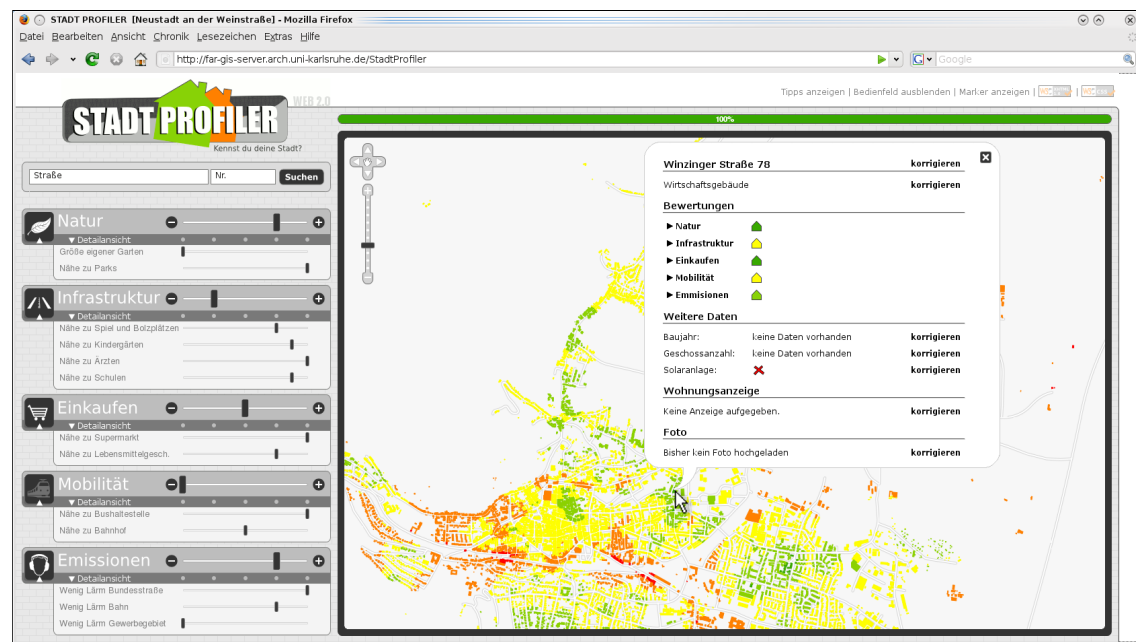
STADT PROFILER [Neustadt an der Weinstraße] - Mozilla Firefox

Datei Bearbeiten Ansicht Chronik Lesezeichen Extras Hilfe

http://far-gis-server.arch.uni-karlsruhe.de/StadtProfiler

Google

Tipps anzeigen | Bedienfeld ausblenden | Marker anzeigen |

STADT PROFILER WEB 2.0
Kennst du deine Stadt?

100%

Straße Nr. Suchen

Natur
▼Detailansicht
Größe eigener Garten
Nähe zu Parks

Infrastruktur
▼Detailansicht
Nähe zu Spiel und Bolzplätzen
Nähe zu Kindergärten
Nähe zu Ärzten
Nähe zu Schulen

Einkaufen
▼Detailansicht
Nähe zu Supermarkt
Nähe zu Lebensmittelgesch.

Mobilität
▼Detailansicht
Nähe zu Bushaltestelle
Nähe zu Bahnhof

Emissionen
▼Detailansicht
Wenig Lärm Bundesstraße
Wenig Lärm Bahn
Wenig Lärm Gewerbegebiet

Winzinger Straße 78 korrigieren
Wirtschaftsgebäude korrigieren

Bewertungen
▶ Natur
▶ Infrastruktur
▶ Einkaufen
▶ Mobilität
▶ Emmisionen

Weitere Daten
Baujahr: keine Daten vorhanden korrigieren
Geschossanzahl: keine Daten vorhanden korrigieren
Solaranlage: ✖ korrigieren

Wohnungsanzeige
Keine Anzeige aufgegeben. korrigieren

Foto
Bisher kein Foto hochgeladen korrigieren